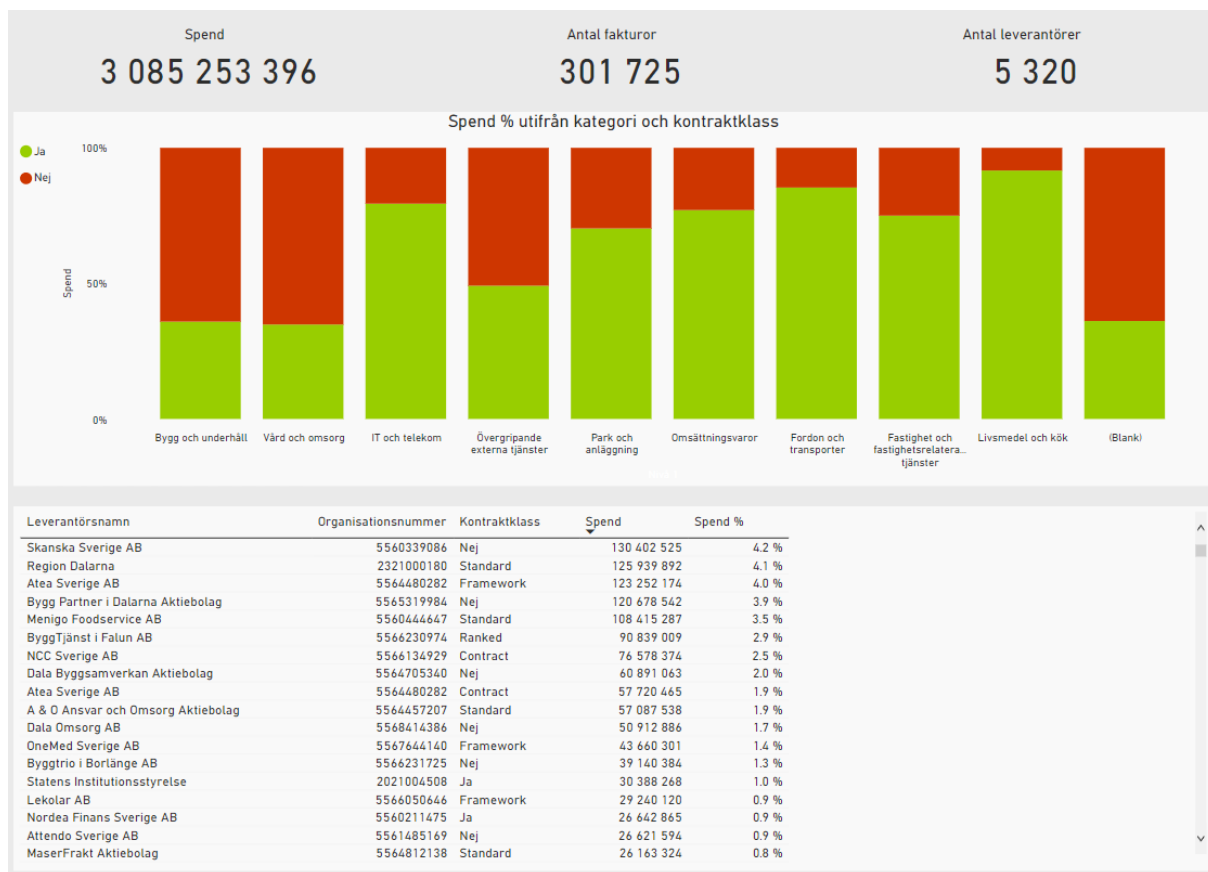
Spend
3 085 253 396

Antal fakturor
301 725

Antal leverantörer
5 320

Spend % utifrån kategori och kontraktklass

Ja
Nej

100%
50%
0%
Spend

Bygg och underhåll
Vård och omsorg
IT och telekom
Övergripande externa tjänster
Park och anläggning
Omsättningsvaror
Fordon och transporter
Fastighet och fastighetsrelatera... tjänster
Livsmedel och kök
(Blank)

| Leverantörsnamn | Organisationsnummer | Kontraktklass | Spend | Spend % |
|---|---|---|---|---|
| Skanska Sverige AB | 5560339086 | Nej | 130 402 525 | 4.2 % |
| Region Dalarna | 2321000180 | Standard | 125 939 892 | 4.1 % |
| Atea Sverige AB | 5564480282 | Framework | 123 252 174 | 4.0 % |
| Bygg Partner i Dalarna Aktiebolag | 5565319984 | Nej | 120 678 542 | 3.9 % |
| Menigo Foodservice AB | 5560444647 | Standard | 108 415 287 | 3.5 % |
| ByggTjänst i Falun AB | 5566230974 | Ranked | 90 839 009 | 2.9 % |
| NCC Sverige AB | 5566134929 | Contract | 76 578 374 | 2.5 % |
| Dala Byggsamverkan Aktiebolag | 5564705340 | Nej | 60 891 063 | 2.0 % |
| Atea Sverige AB | 5564480282 | Contract | 57 720 465 | 1.9 % |
| A & O Ansvar och Omsorg Aktiebolag | 5564457207 | Standard | 57 087 538 | 1.9 % |
| Dala Omsorg AB | 5568414386 | Nej | 50 912 886 | 1.7 % |
| OneMed Sverige AB | 5567644140 | Framework | 43 660 301 | 1.4 % |
| Byggtrio i Borlänge AB | 5566231725 | Nej | 39 140 384 | 1.3 % |
| Statens Institutionsstyrelse | 2021004508 | Ja | 30 388 268 | 1.0 % |
| Lekolar AB | 5566050646 | Framework | 29 240 120 | 0.9 % |
| Nordea Finans Sverige AB | 5560211475 | Ja | 26 642 865 | 0.9 % |
| Attendo Sverige AB | 5561485169 | Nej | 26 621 594 | 0.9 % |
| MaserFrakt Aktiebolag | 5564812138 | Standard | 26 163 324 | 0.8 % |